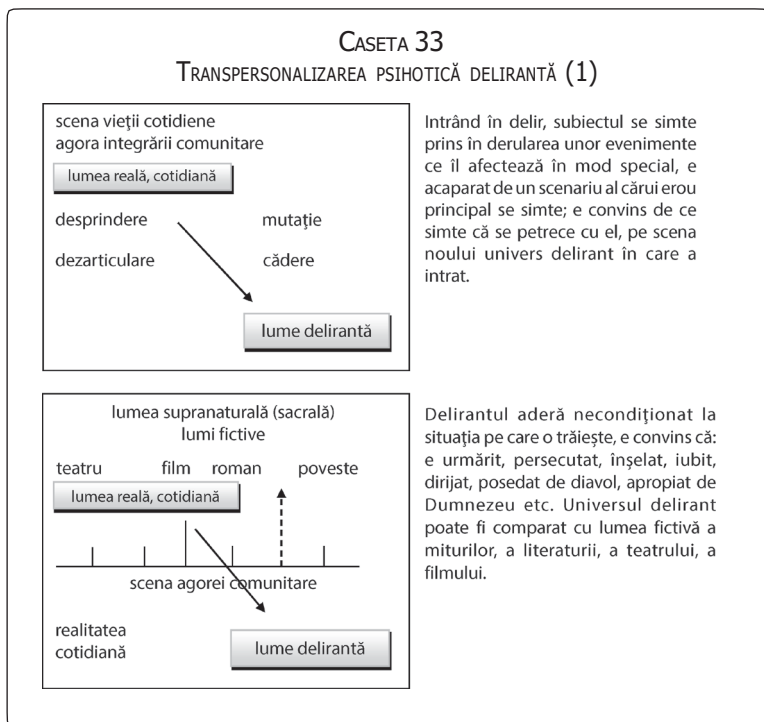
Caseta 33
Transpersonalizarea psihotică delirantă (1)

scena vieţii cotidiene
agora integrării comunitare

lumea reală, cotidiană

desprindere

mutaţie

dezarticulare

cădere

lume delirantă

Intrând în delir, subiectul se simte prins în derularea unor evenimente ce îl afectează în mod special, e acaparat de un scenariu al cărui erou principal se simte; e convins de ce simte că se petrece cu el, pe scena noului univers delirant în care a intrat.

lumea supranaturală (sacrală)
lumi fictive

teatru

film

roman

poveste

lumea reală, cotidiană

scena agorei comunitare

realitatea cotidiană

lume delirantă

Delirantul aderă necondiţionat la situaţia pe care o trăieşte, e convins că: e urmărit, persecutat, înşelat, iubit, dirijat, posedat de diavol, apropiat de Dumnezeu etc. Universul delirant poate fi comparat cu lumea fictivă a miturilor, a literaturii, a teatrului, a filmului.